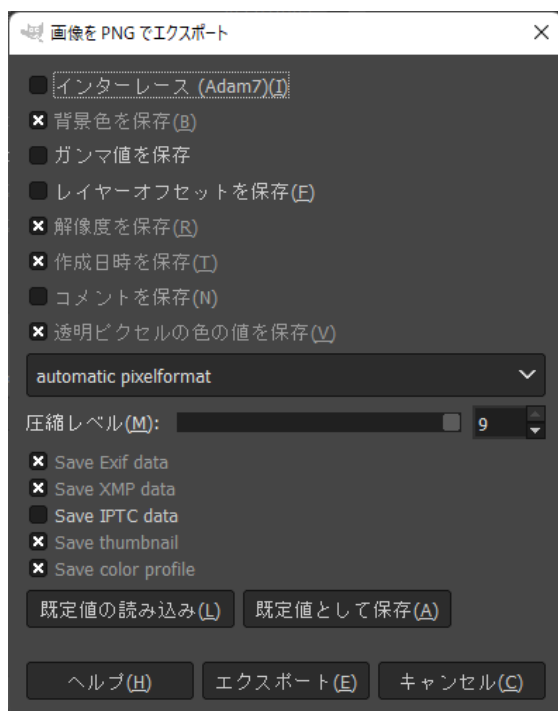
画像を PNG でエクスポート

×

インターレース (Adam7)(I)
背景色を保存(B)
ガンマ値を保存
レイヤーオフセットを保存(F)
解像度を保存(R)
作成日時を保存(T)
コメントを保存(N)
透明ピクセルの色の値を保存(V)

automatic pixelformat

圧縮レベル(M): 9

Save Exif data
Save XMP data
Save IPTC data
Save thumbnail
Save color profile

既定値の読み込み(L)
既定値として保存(A)

ヘルプ(H)
エクスポート(E)
キャンセル(C)